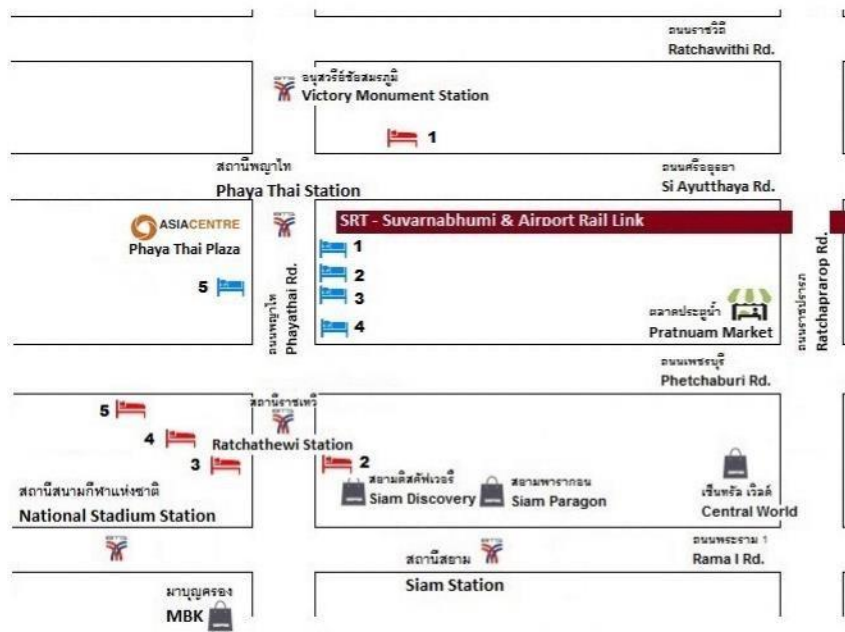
ถนนราชวิถี
Ratchawithi Rd.

อนุสาวรีย์ชัยสมรภูมิ
Victory Monument Station

1

สถานีพญาไท
Phaya Thai Station

ถนนศรีอยุธยา
Si Ayutthaya Rd.

ASIACENTRE
Phaya Thai Plaza

SRT - Suvarnabhumi & Airoort Rail Link

1
2
3
4
5

ถนนพญาไท
Phayathai Rd.

ตลาดประตูน้ำ
Pratnuam Market

ถนนราชปรารภ
Ratchaprarop Rd.

ถนนเพชรบุรี
Phetchaburi Rd.

สถานีราชเทวี
Ratchathewi Station

5
4
3
2

สยามดิสคัฟเวอรี่
Siam Discovery

สยามพารากอน
Siam Paragon

เซ็นทรัล เวิลด์
Central World

สถานีสนามกีฬาแห่งชาติ
National Stadium Station

ถนนพระราม 1
Rama I Rd.

สถานีสยาม
Siam Station

มาบุญครอง
MBK